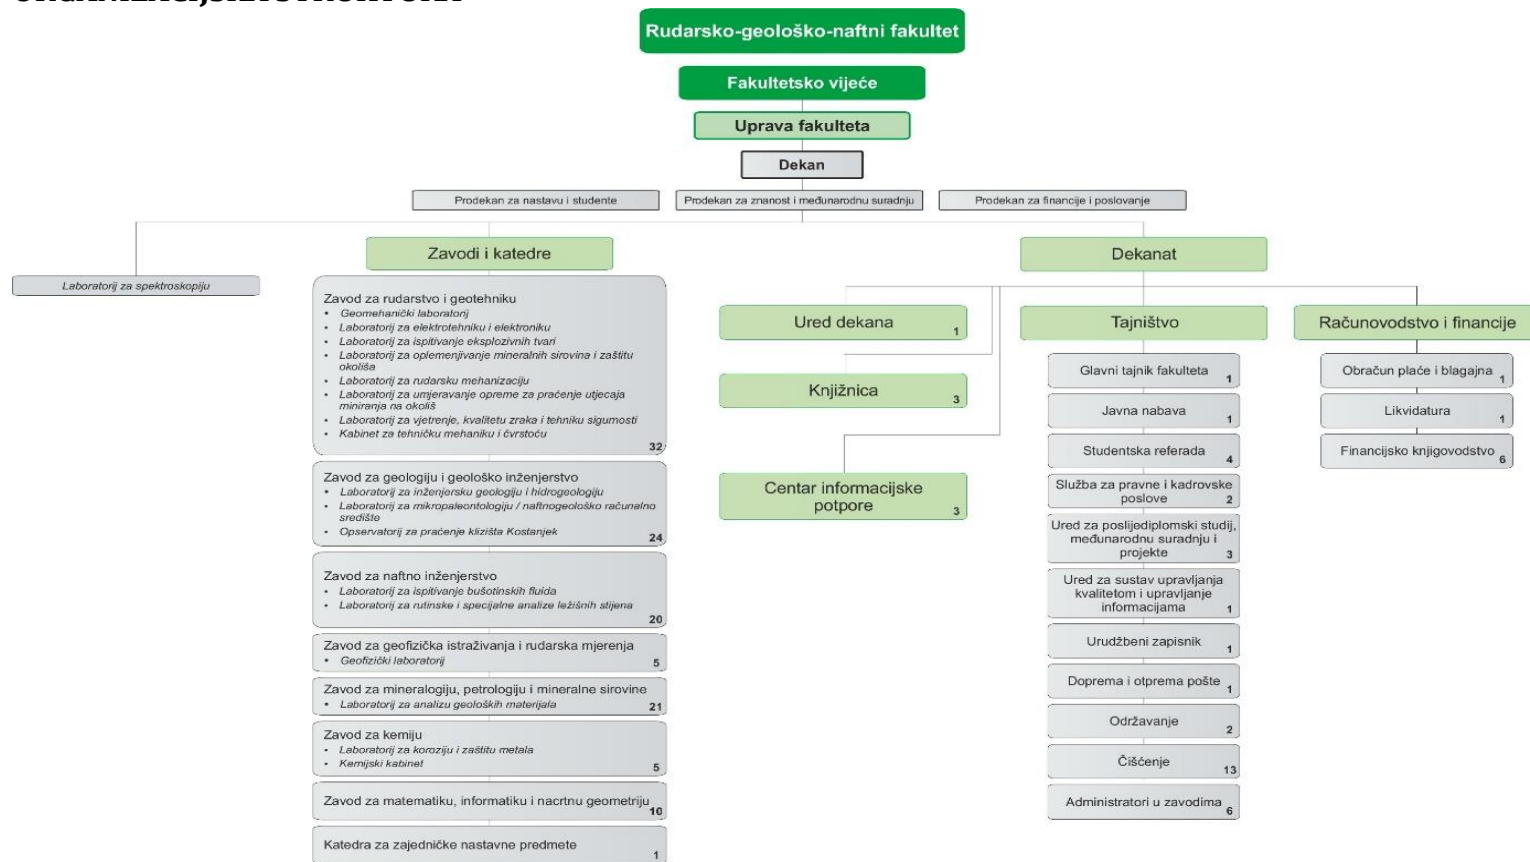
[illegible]

Rudarsko-geološko-naftni fakultet

Fakultetsko vijeće

Uprava fakulteta

Dekan

Prodekan za nastavu i studente

Prodekan za znanost i međunarodnu suradnju

Prodekan za financije i poslovanje

Laboratorij za spektroskopiju

Zavodi i katedre

Zavod za rudarstvo i geotehniku
- Geomehanički laboratorij
- Laboratorij za elektrotehniku i elektroniku
- Laboratorij za ispitivanje eksplozivnih tvari
- Laboratorij za oplemenjivanje mineralnih sirovina i zaštitu okoliša
- Laboratorij za rudarsku mehanizaciju
- Laboratorij za umjeravanje opreme za praćenje utjecaja miniranja na okoliš
- Laboratorij za vjetrenje, kvalitetu zraka i tehniku sigurnosti
- Kabinet za tehničku mehaniku i čvrstoću
32

Zavod za geologiju i geološko inženjerstvo
- Laboratorij za inženjersku geologiju i hidrogeologiju
- Laboratorij za mikropaleontologiju / naftnogeološko računalno središte
- Opservatorij za praćenje klizišta Kostanjek
24

Zavod za naftno inženjerstvo
- Laboratorij za ispitivanje bušotinskih fluida
- Laboratorij za rutinske i specijalne analize ležišnih stijena
20

Zavod za geofizička istraživanja i rudarska mjerenja
- Geofizički laboratorij
5

Zavod za mineralogiju, petrologiju i mineralne sirovine
- Laboratorij za analizu geoloških materijala
21

Zavod za kemiju
- Laboratorij za koroziju i zaštitu metala
- Kemijski kabinet
5

Zavod za matematiku, informatiku i nacrtnu geometriju 10

Katedra za zajedničke nastavne predmete 1

Dekanat

Ured dekana 1

Knjižnica 3

Centar informacijske potpore 3

Tajništvo

Glavni tajnik fakulteta 1

Javna nabava 1

Studentska referada 4

Služba za pravne i kadrovske poslove 2

Ured za poslijediplomski studij, međunarodnu suradnju i projekte 3

Ured za sustav upravljanja kvalitetom i upravljanje informacijama 1

Urudžbeni zapisnik 1

Doprema i otprema pošte 1

Održavanje 2

Čišćenje 13

Administratori u zavodima 6

Računovodstvo i financije

Obračun plaće i blagajna 1

Likvidatura 1

Financijsko knjigovodstvo 6